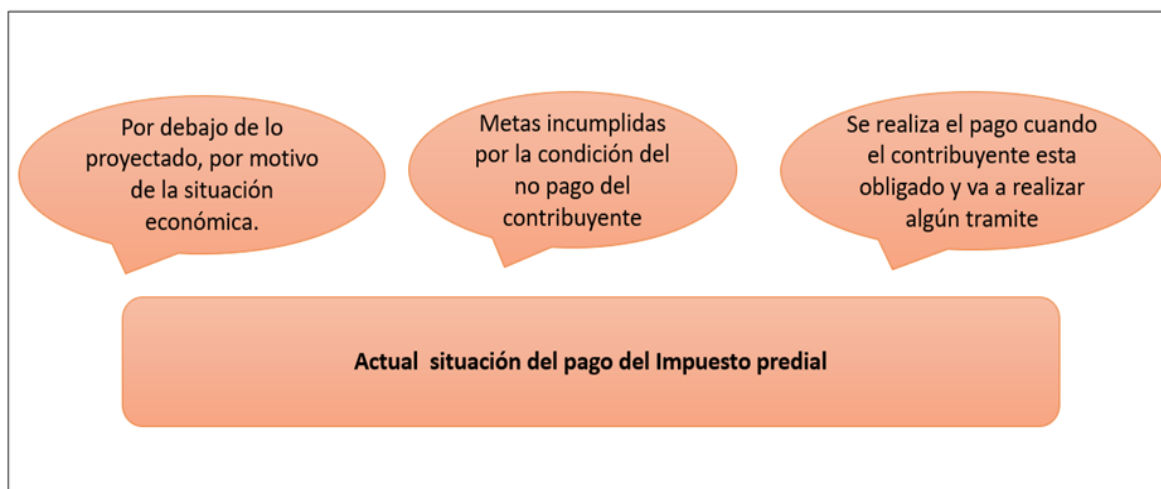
Por debajo de lo proyectado, por motivo de la situación económica.

Metas incumplidas por la condición del no pago del contribuyente

Se realiza el pago cuando el contribuyente esta obligado y va a realizar algún tramite

Actual situación del pago del Impuesto predial